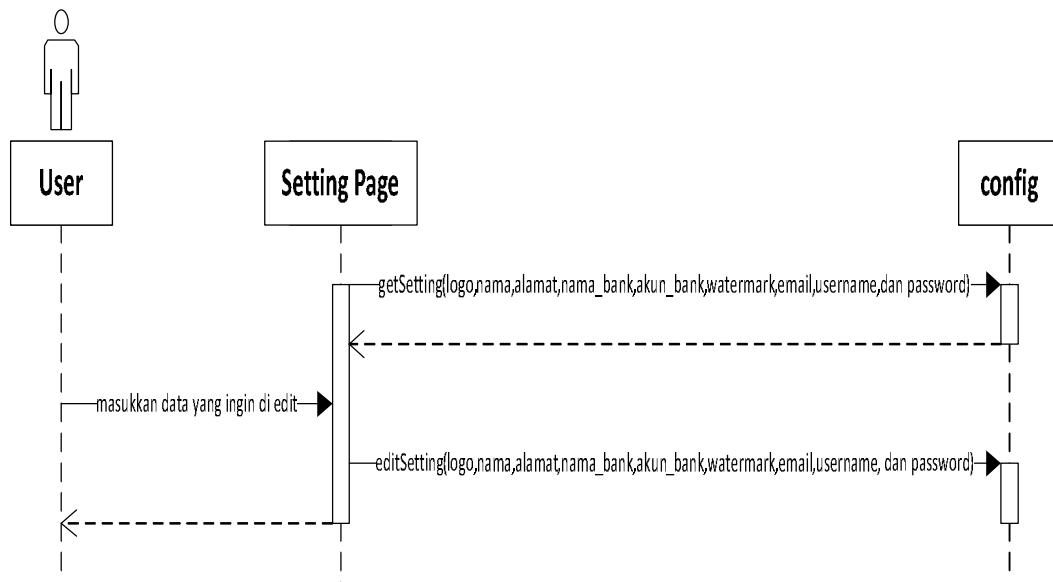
User

Setting Page

config

getSetting(logo,nama,alamat,nama_bank,akun_bank,watermark,email,username,dan password)

masukkan data yang ingin di edit

editSetting(logo,nama,alamat,nama_bank,akun_bank,watermark,email,username, dan password)